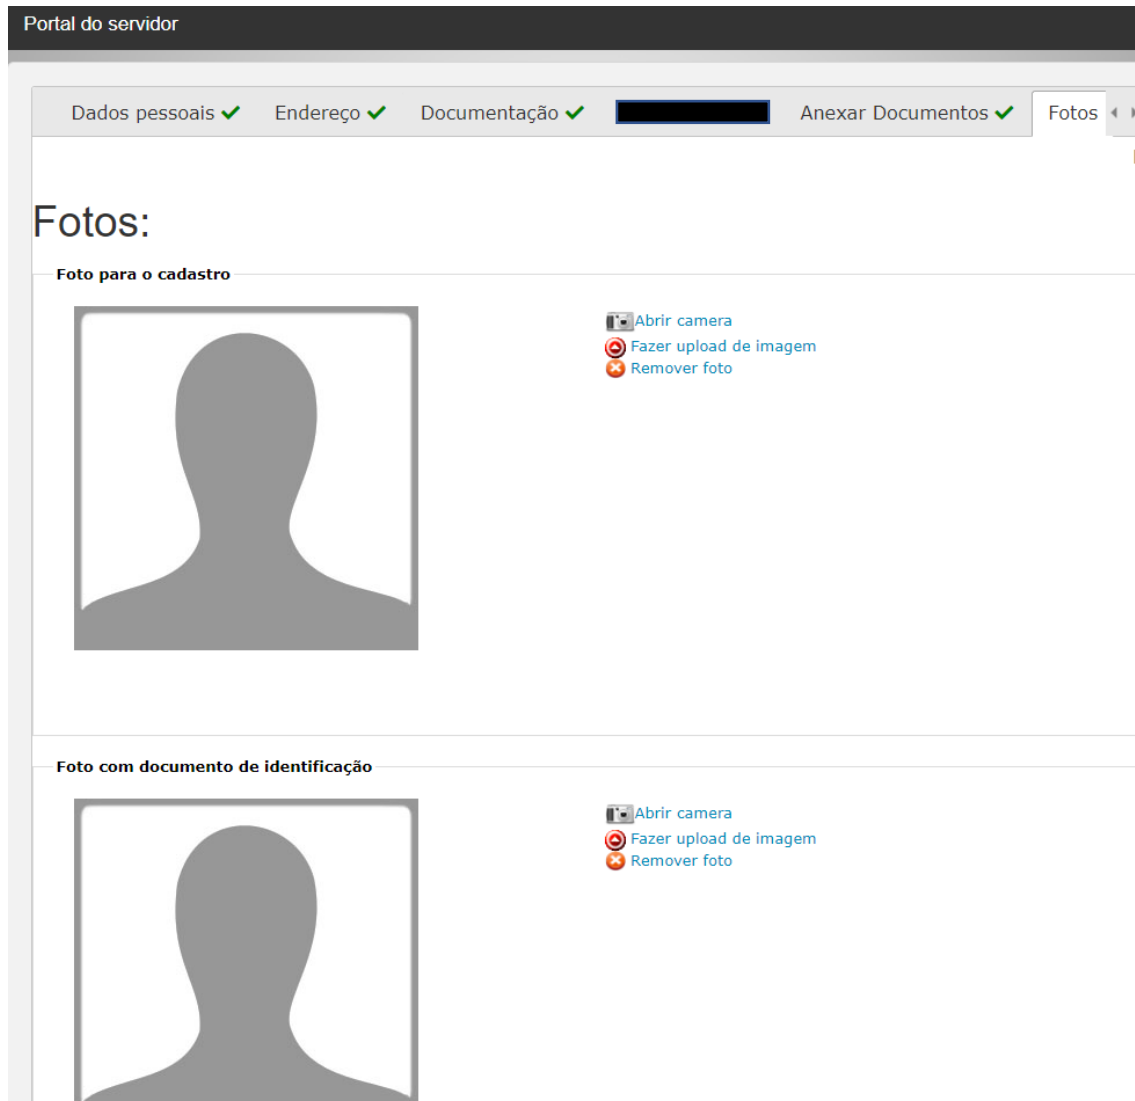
Portal do servidor

Dados pessoais ✔ Endereço ✔ Documentação ✔ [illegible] Anexar Documentos ✔ Fotos

Fotos:

Foto para o cadastro

Abrir camera
Fazer upload de imagem
Remover foto

Foto com documento de identificação

Abrir camera
Fazer upload de imagem
Remover foto